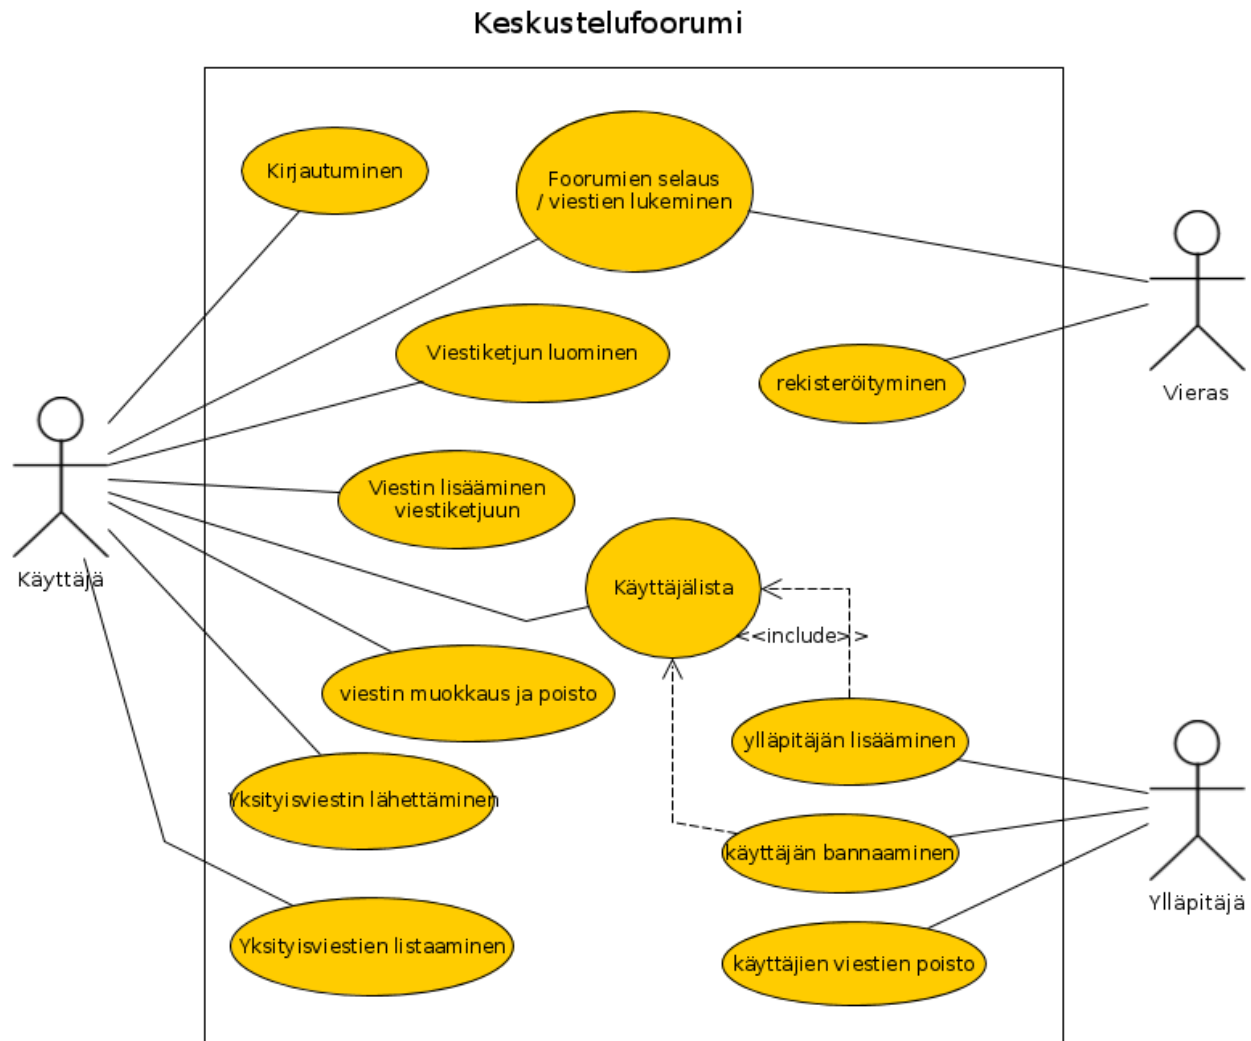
Keskustelufoorumi

Kirjautuminen

Foorumien selaus / viestien lukeminen

Viestiketjun luominen

rekisteröityminen

Vieras

Käyttäjä

Viestin lisääminen viestiketjuun

Käyttäjälista

<<include>>

viestin muokkaus ja poisto

ylläpitäjän lisääminen

Yksityisviestin lähettäminen

käyttäjän bannaaminen

Ylläpitäjä

Yksityisviestien listaaminen

käyttäjien viestien poisto